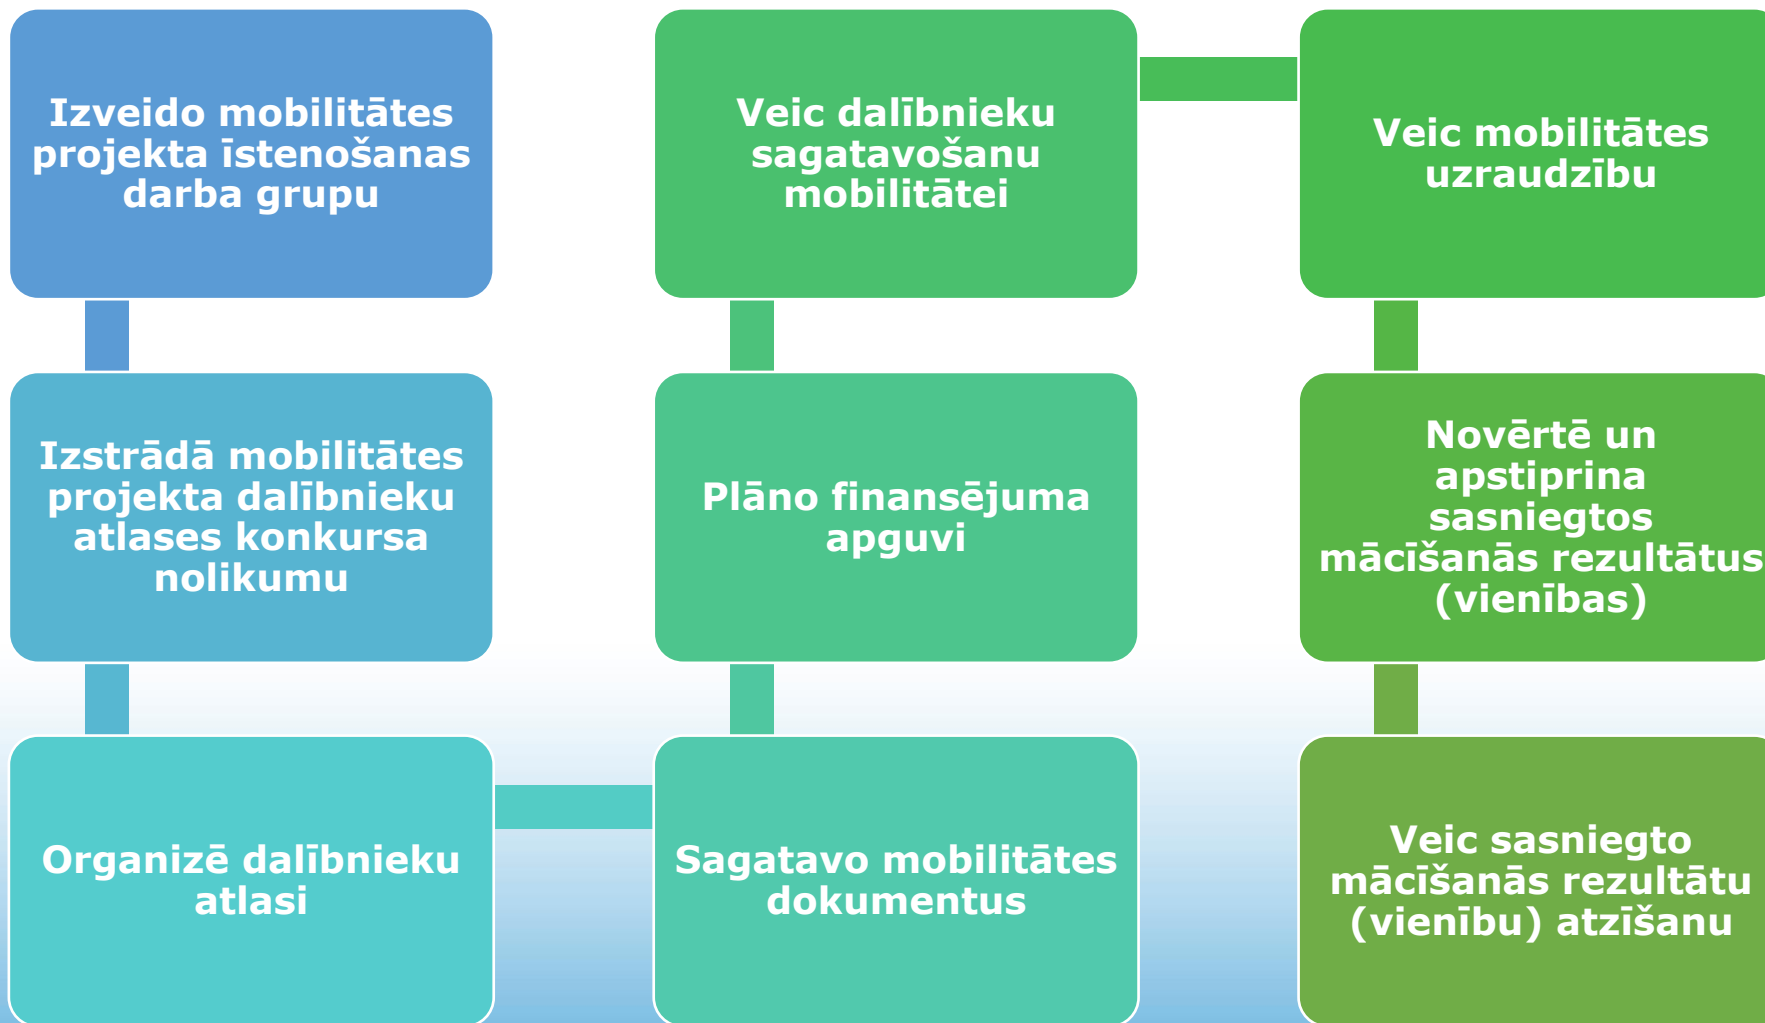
Izveido mobilitātes projekta īstenošanas darba grupu

Izstrādā mobilitātes projekta dalībnieku atlases konkursa nolikumu

Organizē dalībnieku atlasi

Sagatavo mobilitātes dokumentus

Plāno finansējuma apguvi

Veic dalībnieku sagatavošanu mobilitātei

Veic mobilitātes uzraudzību

Novērtē un apstiprina sasniegtos mācīšanās rezultātus (vienības)

Veic sasniegto mācīšanās rezultātu (vienību) atzīšanu